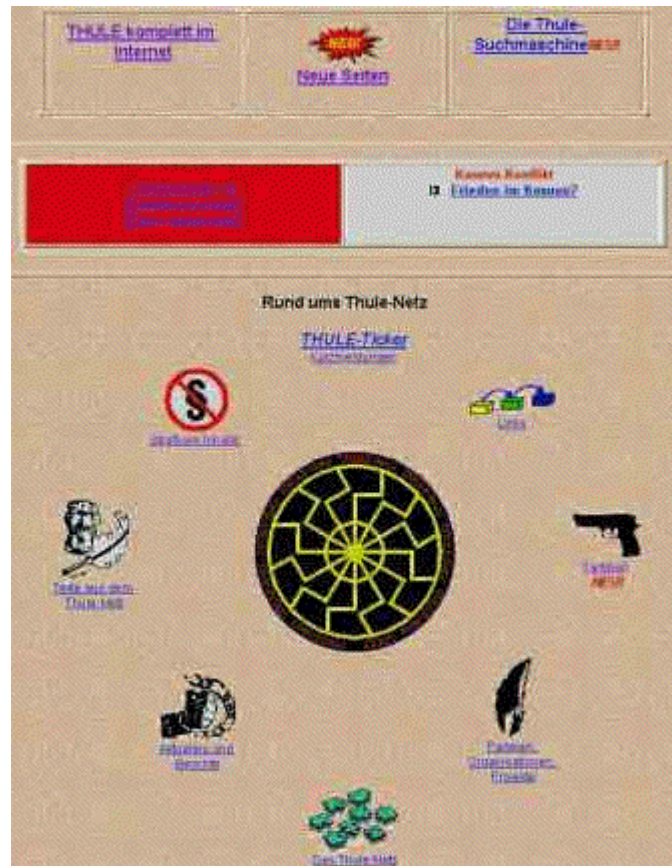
THULE komplett im Internet

NEU!
Neue Seiten

Die Thule-Suchmaschine NEU!

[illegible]

Kosovo Konflikt
Frieden im Kosovo?

Rund ums Thule-Netz

THULE-Ticker
Nachrichten

Strafbare Inhalte

Links

Texte aus dem Thule-Netz

Taktik! NEU!

Aktuelles und Berichte

Parteien, Organisationen, Projekte

Das Thule-Netz